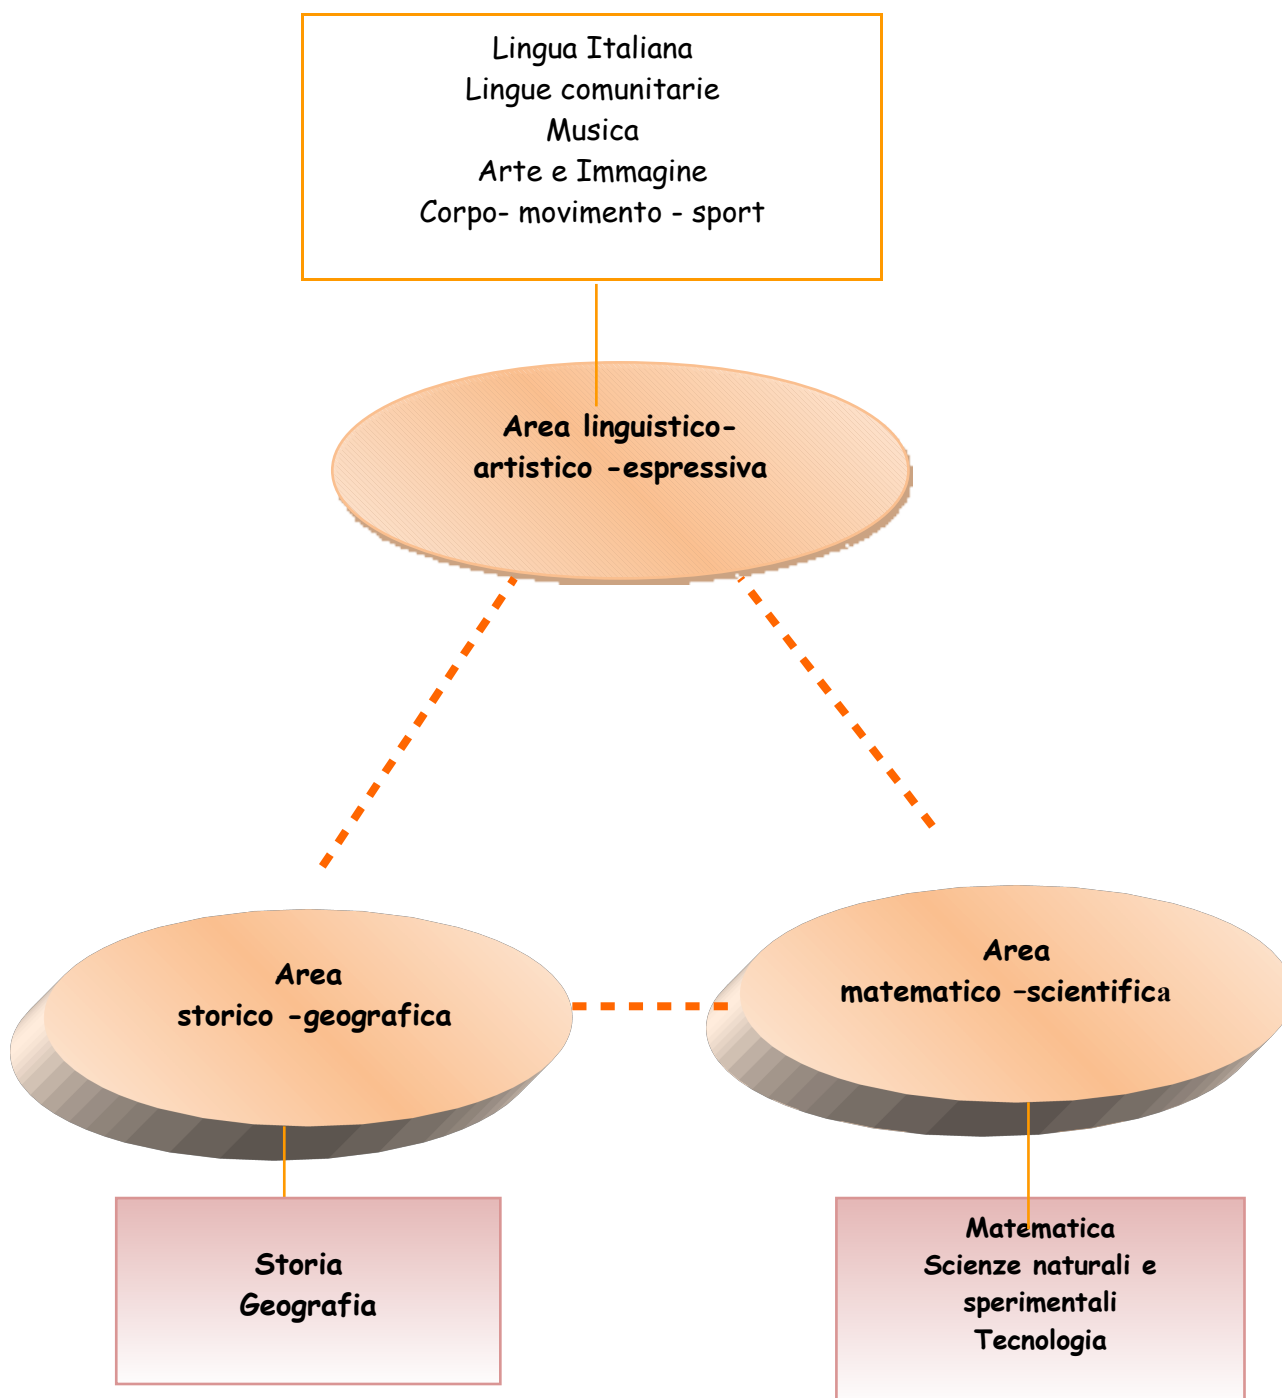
Lingua Italiana
Lingue comunitarie
Musica
Arte e Immagine
Corpo- movimento - sport

Area linguistico-artistico -espressiva

Area storico -geografica

Area matematico –scientifica

Storia
Geografia

Matematica
Scienze naturali e sperimentali
Tecnologia